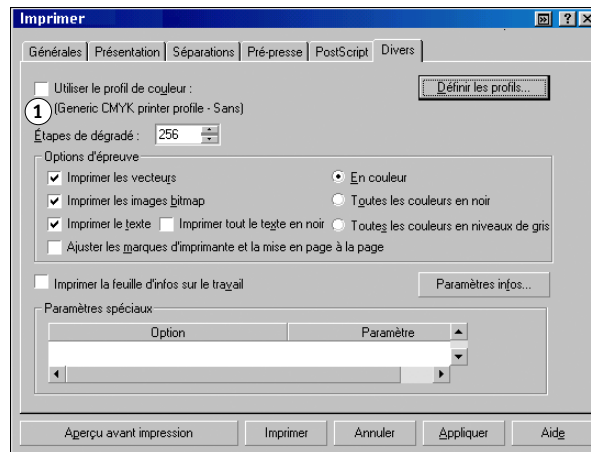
Imprimer

Générales | Présentation | Séparations | Pré-presse | PostScript | Divers

Utiliser le profil de couleur :

Définir les profils...

1 (Generic CMYK printer profile - Sans)

Étapes de dégradé : 256

Options d'épreuve

Imprimer les vecteurs

En couleur

Imprimer les images bitmap

Toutes les couleurs en noir

Imprimer le texte

Imprimer tout le texte en noir

Toutes les couleurs en niveaux de gris

Ajuster les marques d'imprimante et la mise en page à la page

Imprimer la feuille d'infos sur le travail

Paramètres infos...

Paramètres spéciaux

| Option | Paramètre |
|---|---|
| | |

Aperçu avant impression | Imprimer | Annuler | Appliquer | Aide